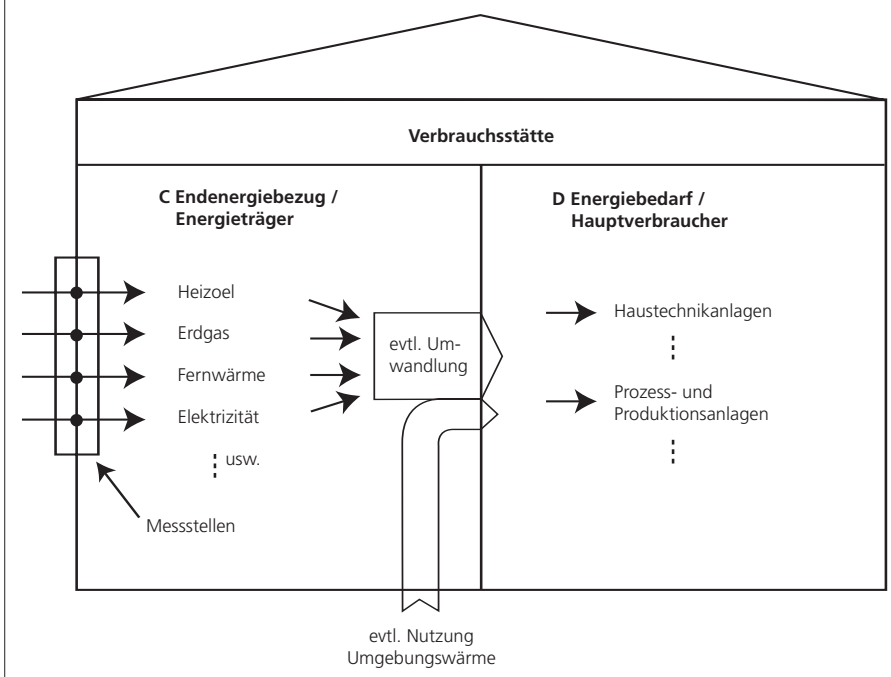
Verbrauchsstätte

C Endenergiebezug / Energieträger

D Energiebedarf / Hauptverbraucher

Heizoel

Erdgas

Fernwärme

Elektrizität

usw.

Messstellen

evtl. Umwandlung

Haustechnikanlagen

Prozess- und Produktionsanlagen

evtl. Nutzung Umgebungswärme